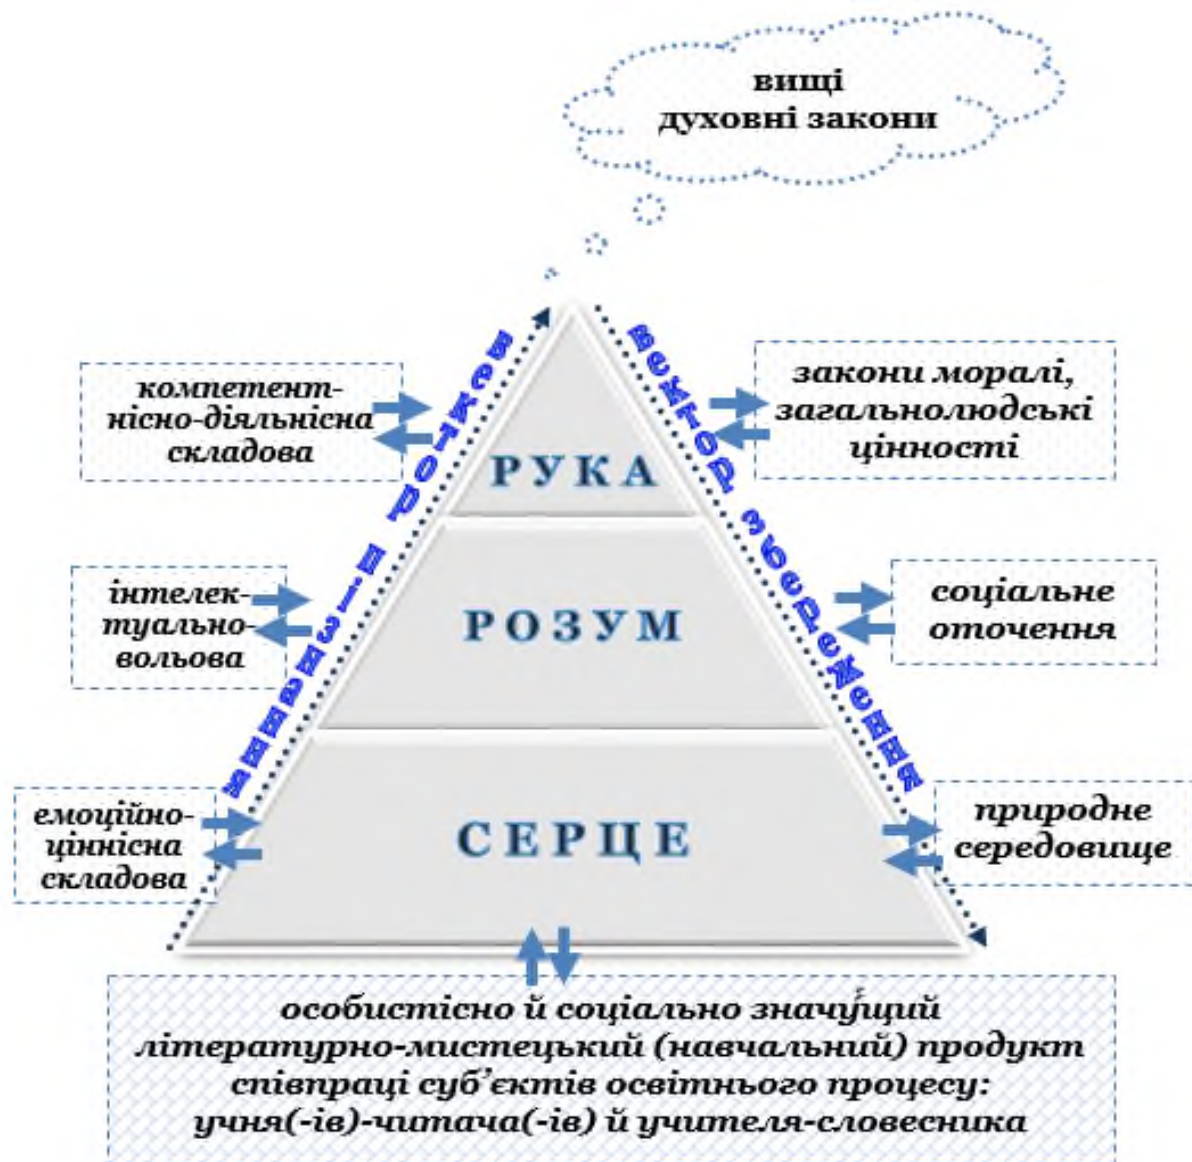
вищі
духовні закони

компетентнісно-діяльнісна складова

закони моралі, загальнолюдські цінності

вектор зростання

вектор збереження

РУКА

інтелектуально-вольова

РОЗУМ

соціальне оточення

емоційно-ціннісна складова

СЕРЦЕ

природне середовище

особистісно й соціально значущий літературно-мистецький (навчальний) продукт співпраці суб'єктів освітнього процесу: учня(-ів)-читача(-ів) й учителя-словесника